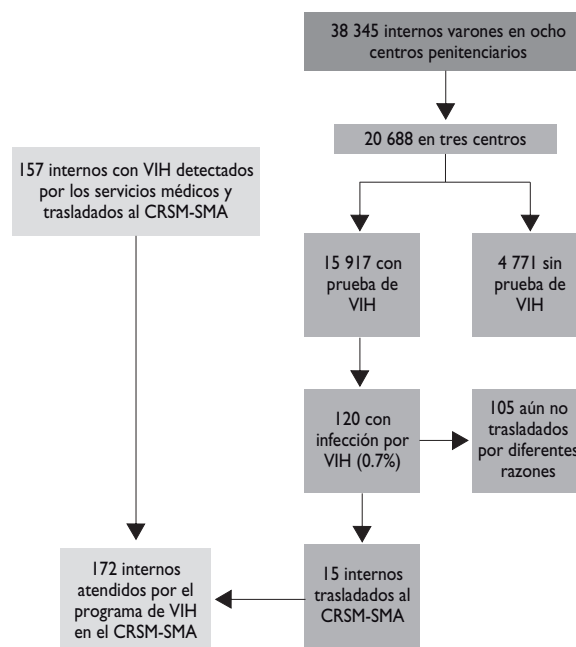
38 345 internos varones en ocho centros penitenciarios

20 688 en tres centros

157 internos con VIH detectados por los servicios médicos y trasladados al CRSM-SMA

15 917 con prueba de VIH

4 771 sin prueba de VIH

120 con infección por VIH (0.7%)

105 aún no trasladados por diferentes razones

172 internos atendidos por el programa de VIH en el CRSM-SMA

15 internos trasladados al CRSM-SMA